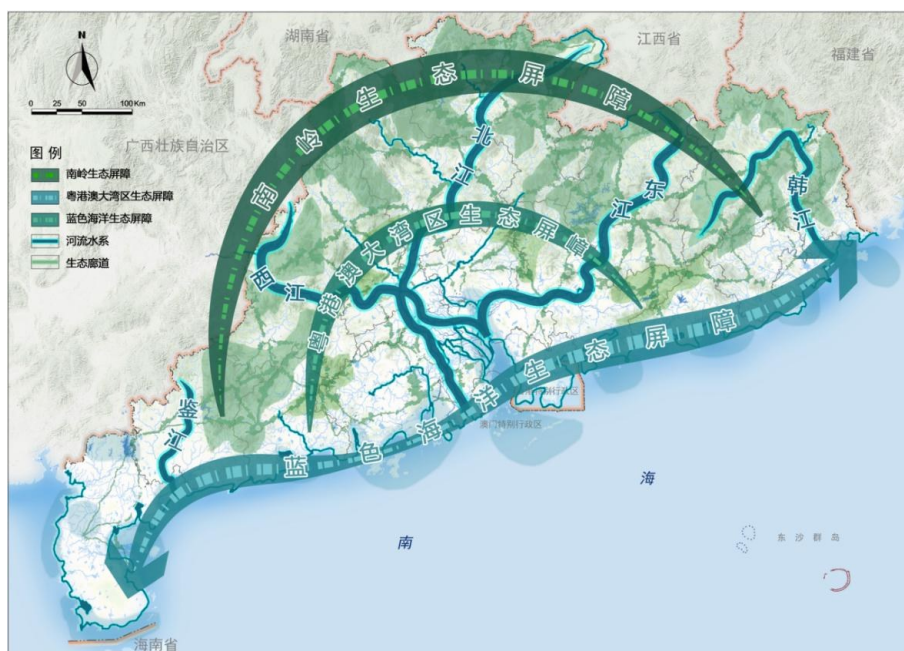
N

0 25 50 100 Km

湖南省

江西省

福建省

广西壮族自治区

图例
南岭生态屏障
粤港澳大湾区生态屏障
蓝色海洋生态屏障
河流水系
生态廊道

南岭生态屏障

北江

东江

韩江

西江

粤港澳大湾区生态屏障

蓝色海洋生态屏障

鉴江

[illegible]特别行政区

澳门特别行政区

海

南

东沙群岛

海南省